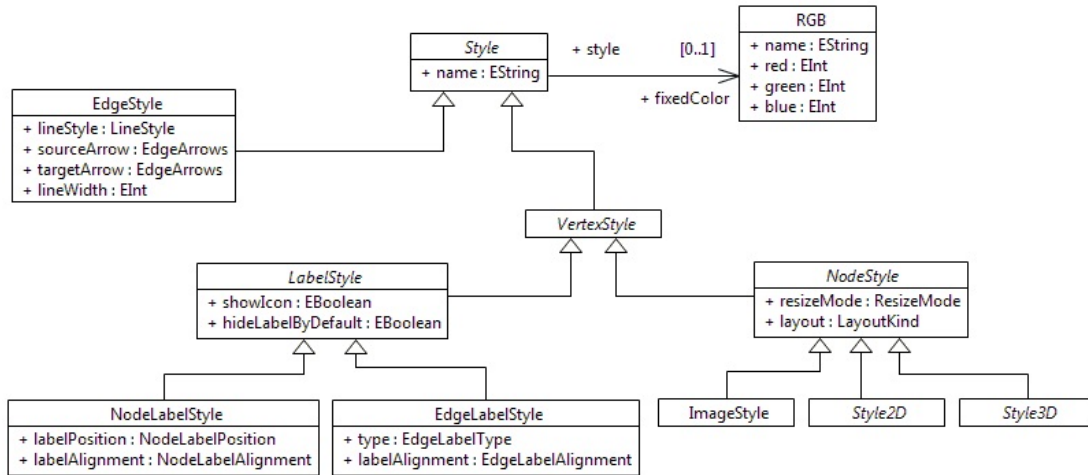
Style
+ name : EString

+ style

[0..1]

+ fixedColor

RGB
+ name : EString
+ red : EInt
+ green : EInt
+ blue : EInt

EdgeStyle
+ lineStyle : LineStyle
+ sourceArrow : EdgeArrows
+ targetArrow : EdgeArrows
+ lineWidth : EInt

VertexStyle

LabelStyle
+ showIcon : EBoolean
+ hideLabelByDefault : EBoolean

NodeStyle
+ resizeMode : ResizeMode
+ layout : LayoutKind

NodeLabelStyle
+ labelPosition : NodeLabelPosition
+ labelAlignment : NodeLabelAlignment

EdgeLabelStyle
+ type : EdgeLabelType
+ labelAlignment : EdgeLabelAlignment

ImageStyle

Style2D

Style3D